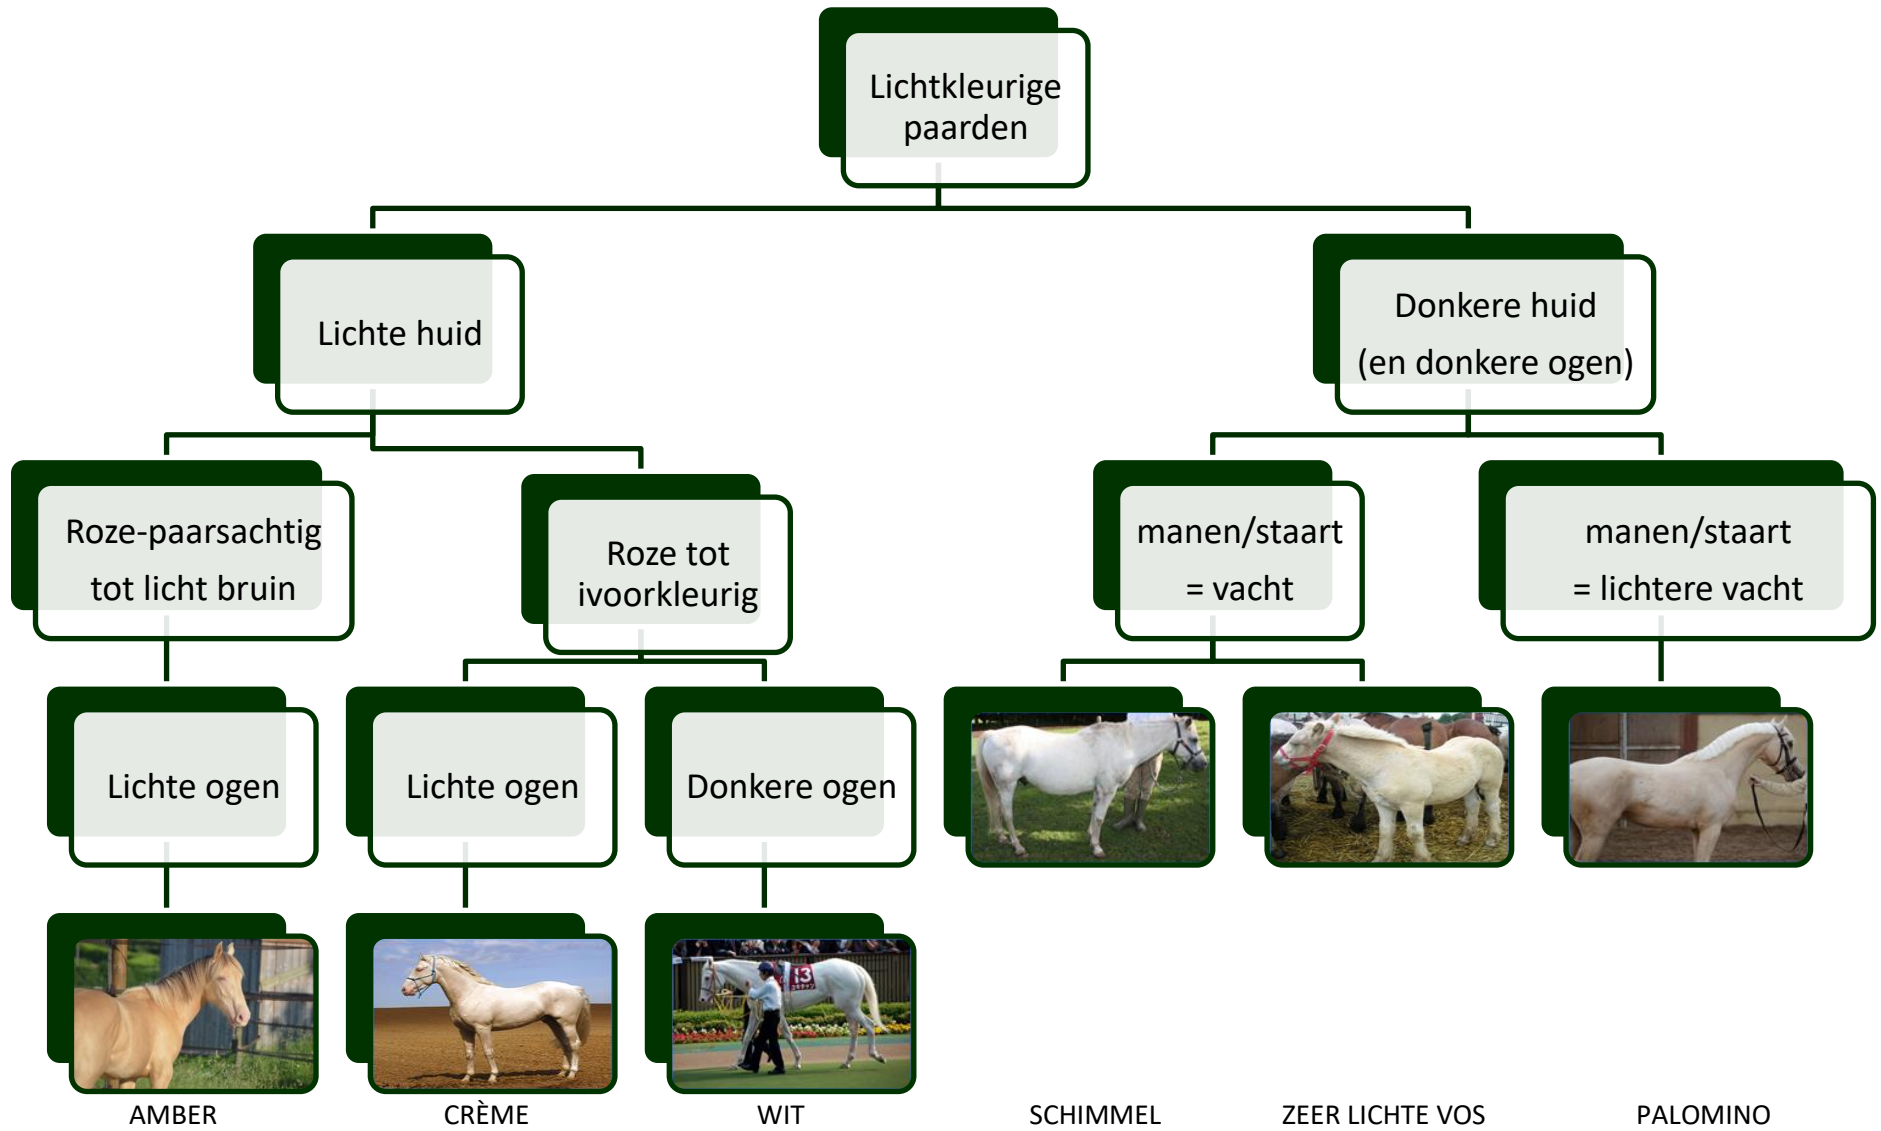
Lichtkleurige paarden

Lichte huid

Donkere huid (en donkere ogen)

Roze-paarsachtig tot licht bruin

Roze tot ivoorkleurig

manen/staart = vacht

manen/staart = lichtere vacht

Lichte ogen

Lichte ogen

Donkere ogen

13

AMBER

CRÈME

WIT

SCHIMMEL

ZEER LICHTE VOS

PALOMINO